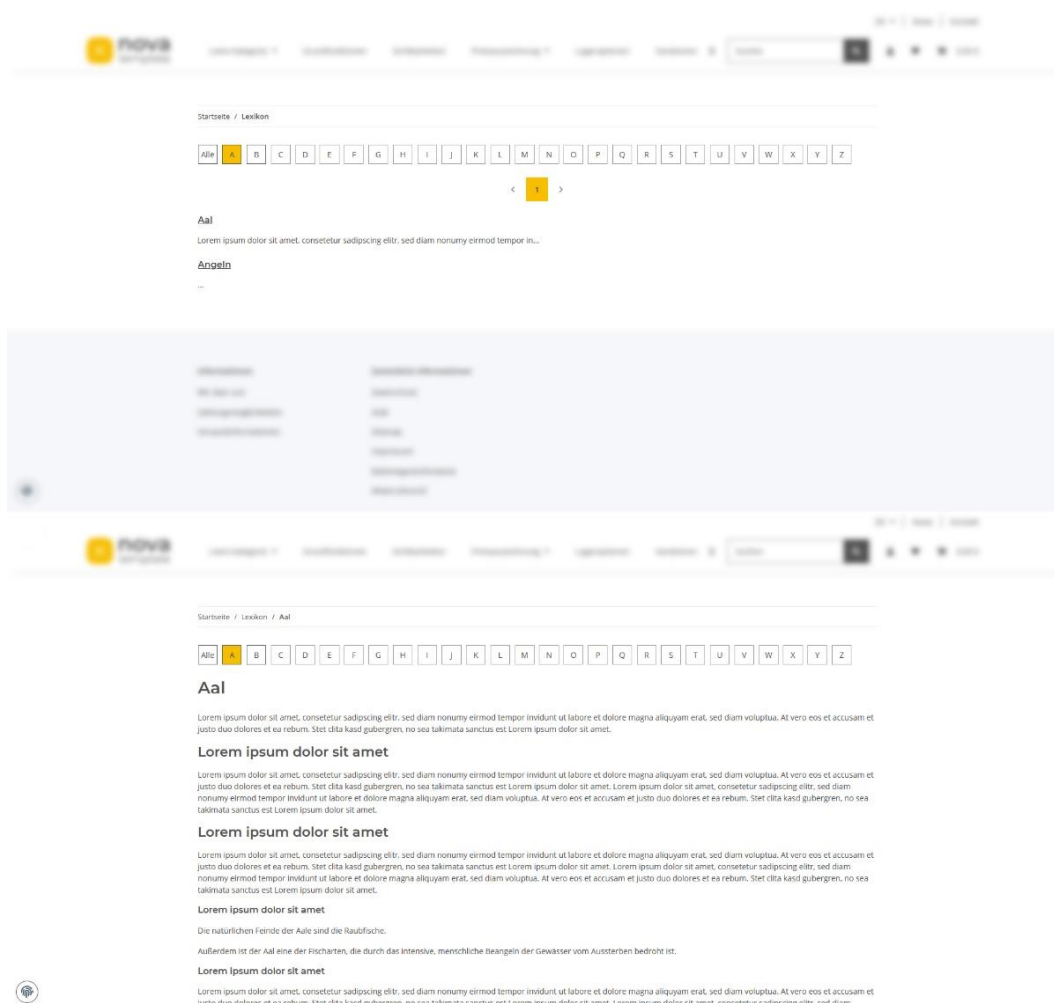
nova

Startseite / Lexikon

| Alle | A | B | C | D | E | F | G | H | I | J | K | L | M | N | O | P | Q | R | S | T | U | V | W | X | Y | Z |
|---|---|---|---|---|---|---|---|---|---|---|---|---|---|---|---|---|---|---|---|---|---|---|---|---|---|---|

‹ 1 ›

Aal

Lorem ipsum dolor sit amet, consetetur sadipscing elitr, sed diam nonumy eirmod tempor in...

Angeln

...

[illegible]

nova

Startseite / Lexikon / Aal

| Alle | A | B | C | D | E | F | G | H | I | J | K | L | M | N | O | P | Q | R | S | T | U | V | W | X | Y | Z |
|---|---|---|---|---|---|---|---|---|---|---|---|---|---|---|---|---|---|---|---|---|---|---|---|---|---|---|

Aal

Lorem ipsum dolor sit amet, consetetur sadipscing elitr, sed diam nonumy eirmod tempor invidunt ut labore et dolore magna aliquyam erat, sed diam voluptua. At vero eos et accusam et justo duo dolores et ea rebum. Stet clita kasd gubergren, no sea takimata sanctus est Lorem ipsum dolor sit amet.

Lorem ipsum dolor sit amet

Lorem ipsum dolor sit amet, consetetur sadipscing elitr, sed diam nonumy eirmod tempor invidunt ut labore et dolore magna aliquyam erat, sed diam voluptua. At vero eos et accusam et justo duo dolores et ea rebum. Stet clita kasd gubergren, no sea takimata sanctus est Lorem ipsum dolor sit amet. Lorem ipsum dolor sit amet, consetetur sadipscing elitr, sed diam nonumy eirmod tempor invidunt ut labore et dolore magna aliquyam erat, sed diam voluptua. At vero eos et accusam et justo duo dolores et ea rebum. Stet clita kasd gubergren, no sea takimata sanctus est Lorem ipsum dolor sit amet.

Lorem ipsum dolor sit amet

Lorem ipsum dolor sit amet, consetetur sadipscing elitr, sed diam nonumy eirmod tempor invidunt ut labore et dolore magna aliquyam erat, sed diam voluptua. At vero eos et accusam et justo duo dolores et ea rebum. Stet clita kasd gubergren, no sea takimata sanctus est Lorem ipsum dolor sit amet. Lorem ipsum dolor sit amet, consetetur sadipscing elitr, sed diam nonumy eirmod tempor invidunt ut labore et dolore magna aliquyam erat, sed diam voluptua. At vero eos et accusam et justo duo dolores et ea rebum. Stet clita kasd gubergren, no sea takimata sanctus est Lorem ipsum dolor sit amet.

Lorem ipsum dolor sit amet

Die natürlichen Feinde der Aale sind die Raubfische.

Außerdem ist der Aal eine der Fischarten, die durch das intensive, menschliche Beangeln der Gewässer vom Aussterben bedroht ist.

Lorem ipsum dolor sit amet

Lorem ipsum dolor sit amet, consetetur sadipscing elitr, sed diam nonumy eirmod tempor invidunt ut labore et dolore magna aliquyam erat, sed diam voluptua. At vero eos et accusam et justo duo dolores et ea rebum. Stet clita kasd gubergren, no sea takimata sanctus est Lorem ipsum dolor sit amet. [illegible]